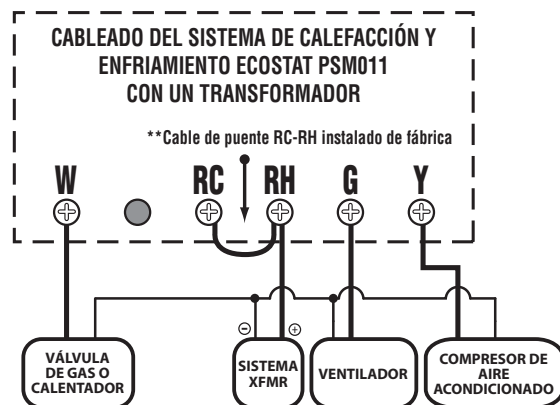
CABLEADO DEL SISTEMA DE CALEFACCIÓN Y ENFRIAMIENTO ECOSTAT PSM011 CON UN TRANSFORMADOR

**Cable de puente RC-RH instalado de fábrica

W

RC

RH

G

Y

⊖

⊕

VÁLVULA DE GAS O CALENTADOR

SISTEMA XFMR

VENTILADOR

COMPRESOR DE AIRE ACONDICIONADO